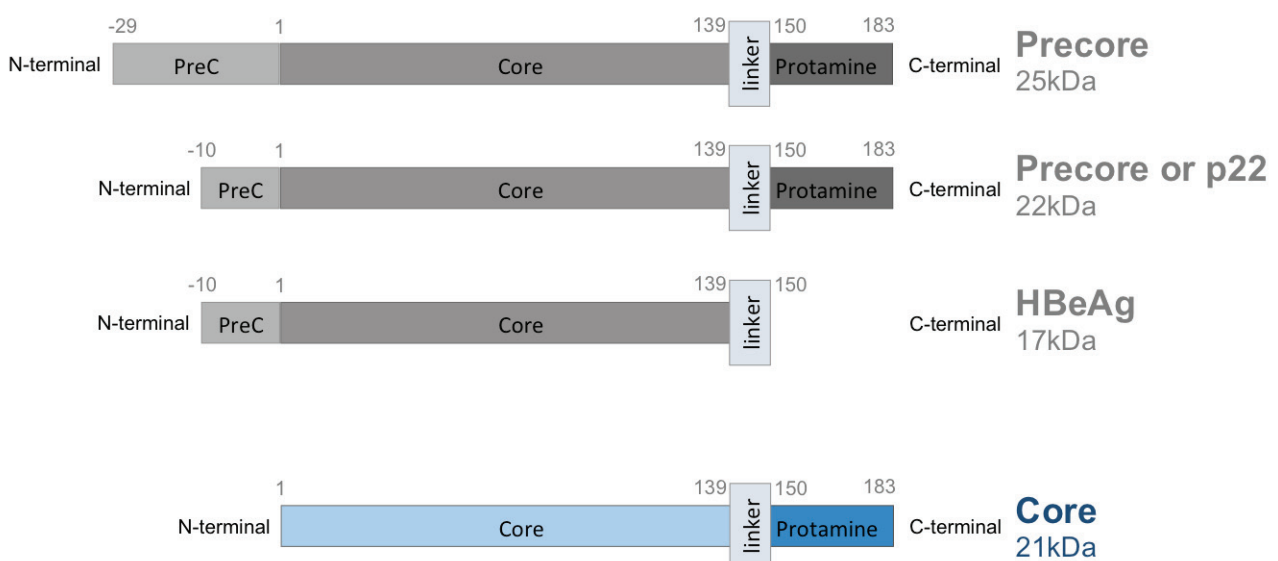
-29 1 139 150 183
N-terminal PreC Core linker Protamine C-terminal
Precore
25kDa

-10 1 139 150 183
N-terminal PreC Core linker Protamine C-terminal
Precore or p22
22kDa

-10 1 139 150
N-terminal PreC Core linker C-terminal
HBeAg
17kDa

1 139 150 183
N-terminal Core linker Protamine C-terminal
Core
21kDa